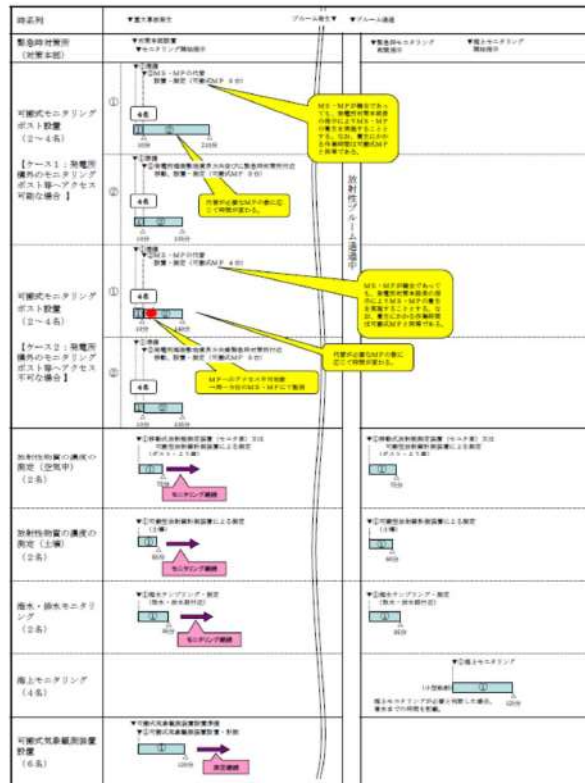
時系列

▼重大事故発生

プルーム通過▼

▼プルーム通過

緊急時対策所（対策本部）

▼対策本部設置

▼モニタリング開始指示

▼緊急時モニタリング再開指示

▼海上モニタリング開始指示

可搬式モニタリングポスト設置（2～4名）

【ケース1：発電所構内のモニタリングポスト等へアクセス可能な場合】

①

▼①準備

▼②MS・MPの代替設置・測定（可搬式MP 4台）

4名

②

MS・MPが健全であっても、放射性物質の放出により発電所構内の線量が上昇する前に可搬式MPを設置することとする。なお、重力に応じた作業時間は可搬式MP1台単位である。

②

▼①準備

▼②発電所構内のモニタリングポスト設置及び緊急時対策所付近設置・測定（可搬式MP 3台）

4名

代替が必要なMPの数に応じて時間が変わる。

放射性プルーム通過中

可搬式モニタリングポスト設置（2～4名）

【ケース2：発電所構内のモニタリングポスト等へアクセス不可能な場合】

①

▼①準備

▼②MS・MPの代替設置・測定（可搬式MP 4台）

4名

MS・MPが健全であっても、放射性物質の放出によりMS・MPの電源を喪失することがある。なお、重力に応じた作業時間は可搬式MP1台単位である。

②

▼①準備

▼②発電所構内のモニタリングポスト設置及び緊急時対策所付近設置・測定（可搬式MP 3台）

4名

MPへのアクセス不可時は一時一台のMS・MPにて監視

代替が必要なMPの数に応じて時間が変わる。

放射性物質の濃度の測定（空気中）（2名）

▼①可搬式放射能測定装置（ダスト等）及び可搬型放射線計測装置による測定（ダスト・よう素）

①

モニタリング継続

▼①可搬式放射能測定装置（ダスト等）及び可搬型放射線計測装置による測定（ダスト・よう素）

①

放射性物質の濃度の測定（土壌）

▼①可搬型放射線計測装置による測定（土壌）

①

モニタリング継続

▼①可搬型放射線計測装置による測定（土壌）

①

海水・排水モニタリング（2名）

▼①海水サンプリング・測定（海水・排水試料）

①

モニタリング継続

▼①海水サンプリング・測定（海水・排水試料）

①

海上モニタリング（4名）

▼①海上モニタリング

①

海上モニタリングの必要が判断した場合、最大までの時間を記載。

可搬式気象観測設置設置（6名）

▼可搬式気象観測装置設置準備

▼①可搬式気象観測装置設置・計測

①

測定継続